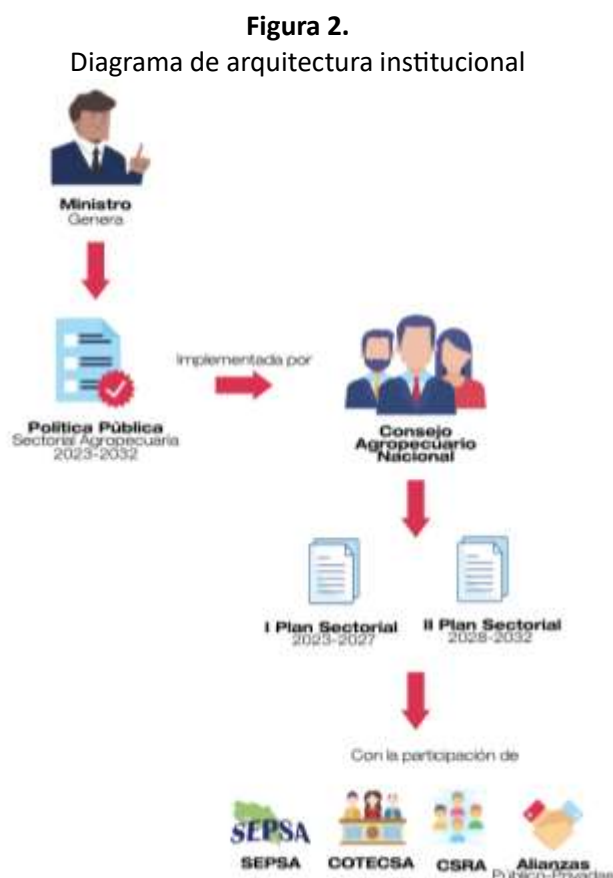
**Figura 2.**
Diagrama de arquitectura institucional

**Ministro**
Genera

**Política Pública**
Sectorial Agropecuaria
2023-2032

Implementada por

**Consejo Agropecuario Nacional**

**I Plan Sectorial**
2023-2027

**II Plan Sectorial**
2028-2032

Con la participación de

SEPSA

**SEPSA**

**COTECSA**

**CSRA**

**Alianzas**
Público-Privadas